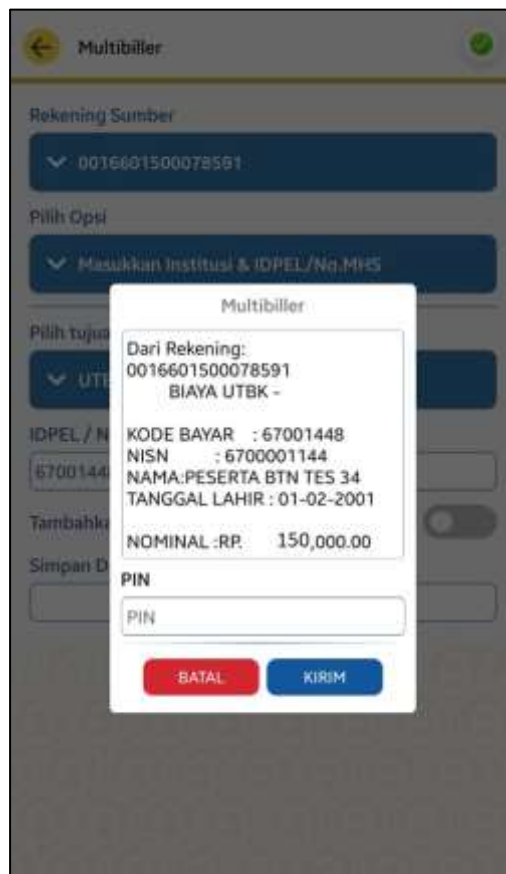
Multibiller

Rekening Sumber

0016601500078591

Pilih Opsi

Masukkan Institusi & IDPEL/No.MHS

Pilih tujua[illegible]

UT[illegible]

IDPEL / N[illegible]

670014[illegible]

Tambahk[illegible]

Simpan D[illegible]

Multibiller

Dari Rekening:
0016601500078591
BIAYA UTBK -

KODE BAYAR : 67001448
NISN : 6700001144
NAMA:PESERTA BTN TES 34
TANGGAL LAHIR : 01-02-2001

NOMINAL :RP. 150,000.00

PIN

PIN

BATAL

KIRIM